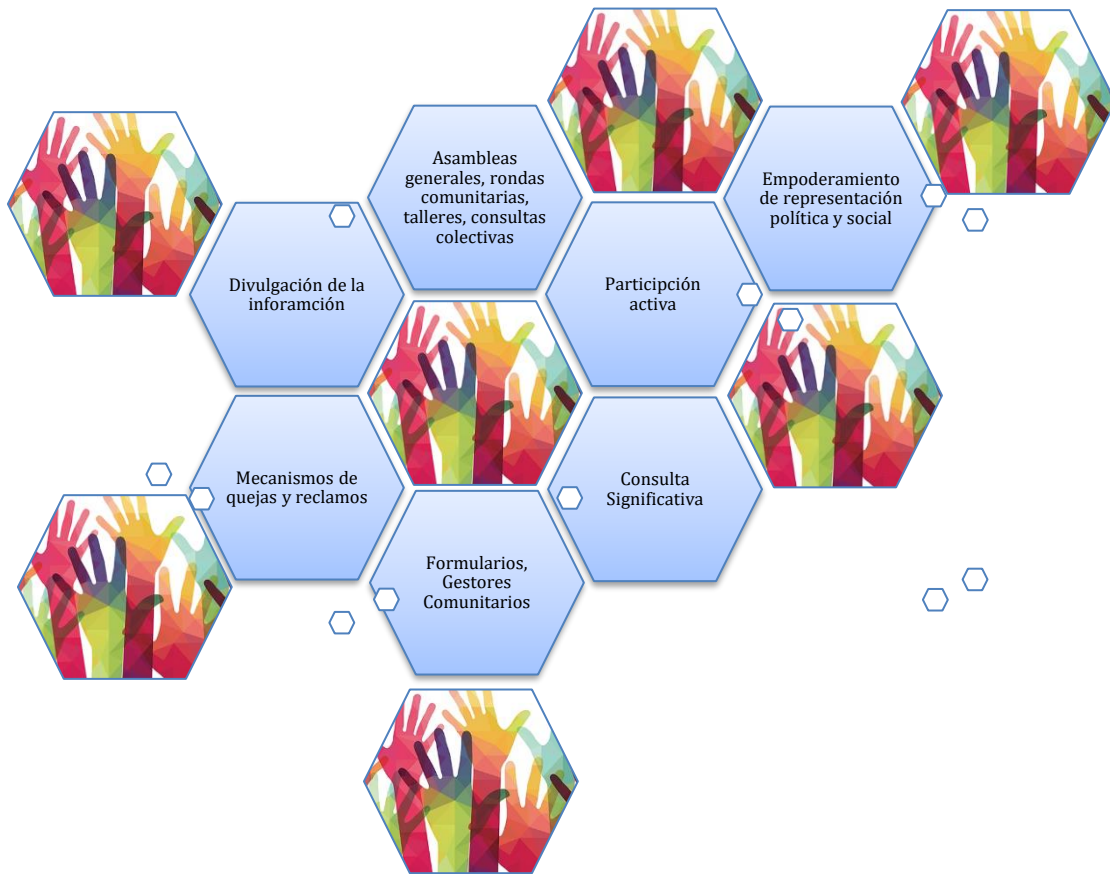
Asambleas generales, rondas comunitarias, talleres, consultas colectivas

Empoderamiento de representación política y social

Divulgación de la inforamción

Participción activa

Mecanismos de quejas y reclamos

Consulta Significativa

Formularios, Gestores Comunitarios